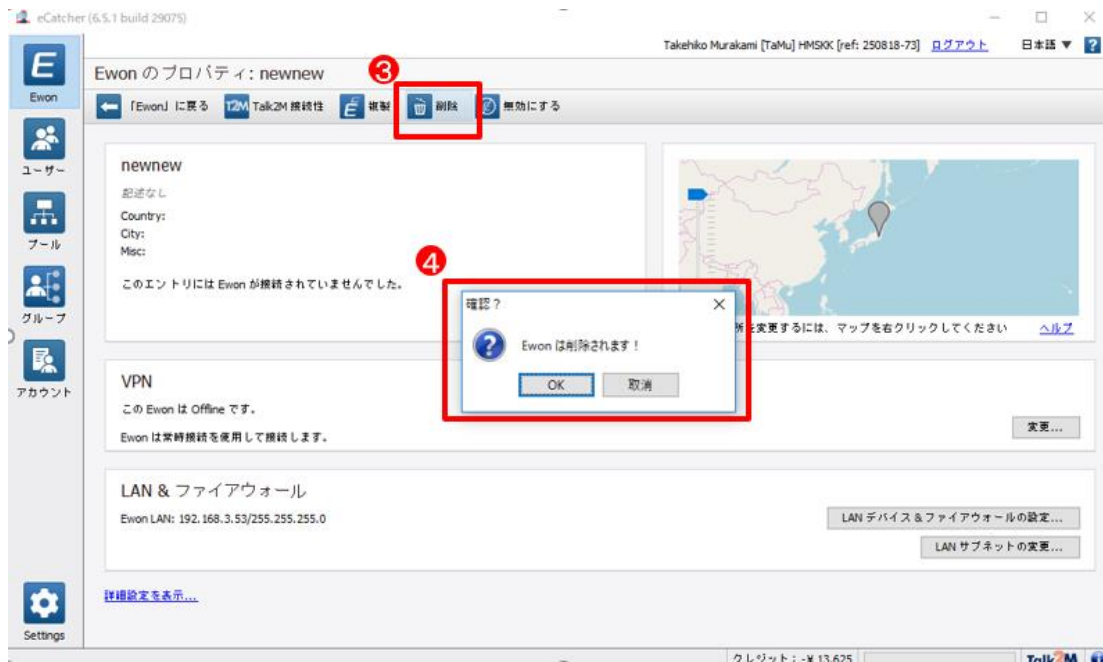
eCatcher (6.5.1 build 29075)

Takehiko Murakami [TaMu] HMSKK [ref: 250818-73] ログアウト 日本語 ▼ ?

Ewon

ユーザー

プール

グループ

アカウント

Settings

Ewon のプロパティ: newnew

❸

「Ewon」に戻る T2M Talk2M 接続性 複製 削除 無効にする

newnew

記述なし

Country:
City:
Misc:

このエントリには Ewon が接続されていませんでした。

❹

確認？

Ewon は削除されます！

OK 取消

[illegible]を変更するには、マップを右クリックしてください ヘルプ

VPN

この Ewon は Offline です。

Ewon は常時接続を使用して接続します。

変更...

LAN & ファイアウォール

Ewon LAN: 192.168.3.53/255.255.255.0

LAN デバイス & ファイアウォールの設定...

LAN サブネットの変更...

詳細設定を表示...

クレジット：-¥ 13,625

Talk2M